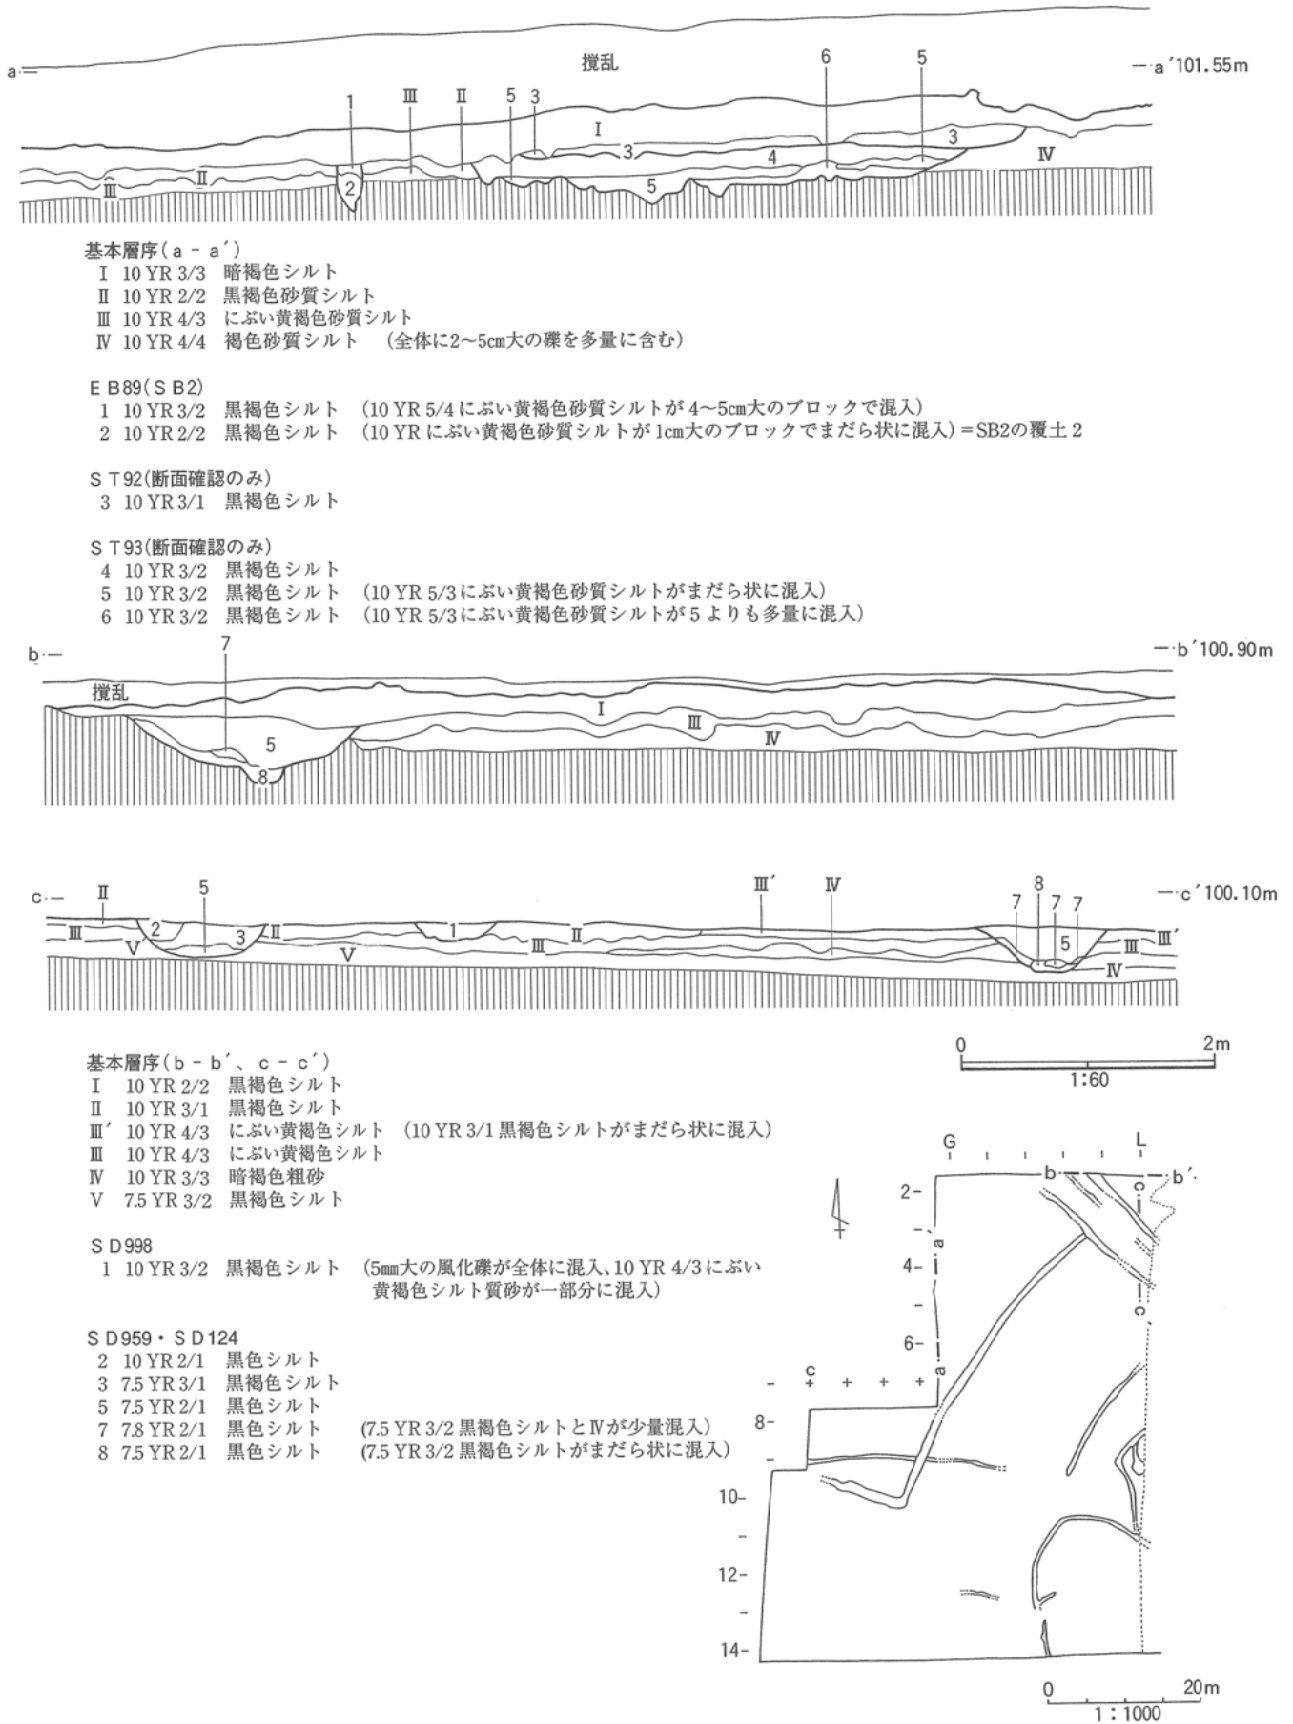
a — 撹乱 — a′101.55m

1 Ⅲ Ⅱ 5 3 6 5 Ⅰ 3 3 4 Ⅳ Ⅲ Ⅱ 2 5

基本層序（a − a′）
Ⅰ 10 YR 3/3 暗褐色シルト
Ⅱ 10 YR 2/2 黒褐色砂質シルト
Ⅲ 10 YR 4/3 にぶい黄褐色砂質シルト
Ⅳ 10 YR 4/4 褐色砂質シルト （全体に2〜5cm大の礫を多量に含む）

E B89（S B2）
1 10 YR 3/2 黒褐色シルト （10 YR 5/4 にぶい黄褐色砂質シルトが 4〜5cm大のブロックで混入）
2 10 YR 2/2 黒褐色シルト （10 YR にぶい黄褐色砂質シルトが 1cm大のブロックでまだら状に混入）＝SB2の覆土 2

S T92（断面確認のみ）
3 10 YR 3/1 黒褐色シルト

S T93（断面確認のみ）
4 10 YR 3/2 黒褐色シルト
5 10 YR 3/2 黒褐色シルト （10 YR 5/3 にぶい黄褐色砂質シルトがまだら状に混入）
6 10 YR 3/2 黒褐色シルト （10 YR 5/3 にぶい黄褐色砂質シルトが 5 よりも多量に混入）

b — 7 — b′100.90m
撹乱 Ⅰ Ⅲ Ⅳ 5 8

c — Ⅱ 5 Ⅲ′ Ⅳ 8 7 7 7 — c′100.10m
Ⅲ 2 3 Ⅱ 1 Ⅲ Ⅱ 5 Ⅲ Ⅲ′ Ⅴ Ⅴ Ⅳ

基本層序（b − b′、c − c′）
Ⅰ 10 YR 2/2 黒褐色シルト
Ⅱ 10 YR 3/1 黒褐色シルト
Ⅲ′ 10 YR 4/3 にぶい黄褐色シルト （10 YR 3/1 黒褐色シルトがまだら状に混入）
Ⅲ 10 YR 4/3 にぶい黄褐色シルト
Ⅳ 10 YR 3/3 暗褐色粗砂
Ⅴ 7.5 YR 3/2 黒褐色シルト

S D998
1 10 YR 3/2 黒褐色シルト （5mm大の風化礫が全体に混入、10 YR 4/3 にぶい黄褐色シルト質砂が一部分に混入）

S D959・S D124
2 10 YR 2/1 黒色シルト
3 7.5 YR 3/1 黒褐色シルト
5 7.5 YR 2/1 黒色シルト
7 7.8 YR 2/1 黒色シルト （7.5 YR 3/2 黒褐色シルトとⅣが少量混入）
8 7.5 YR 2/1 黒色シルト （7.5 YR 3/2 黒褐色シルトがまだら状に混入）

0 2m
1:60

G L
b b′ c a a c c
2− 4− 6− 8− 10− 12− 14−

0 20m
1：1000